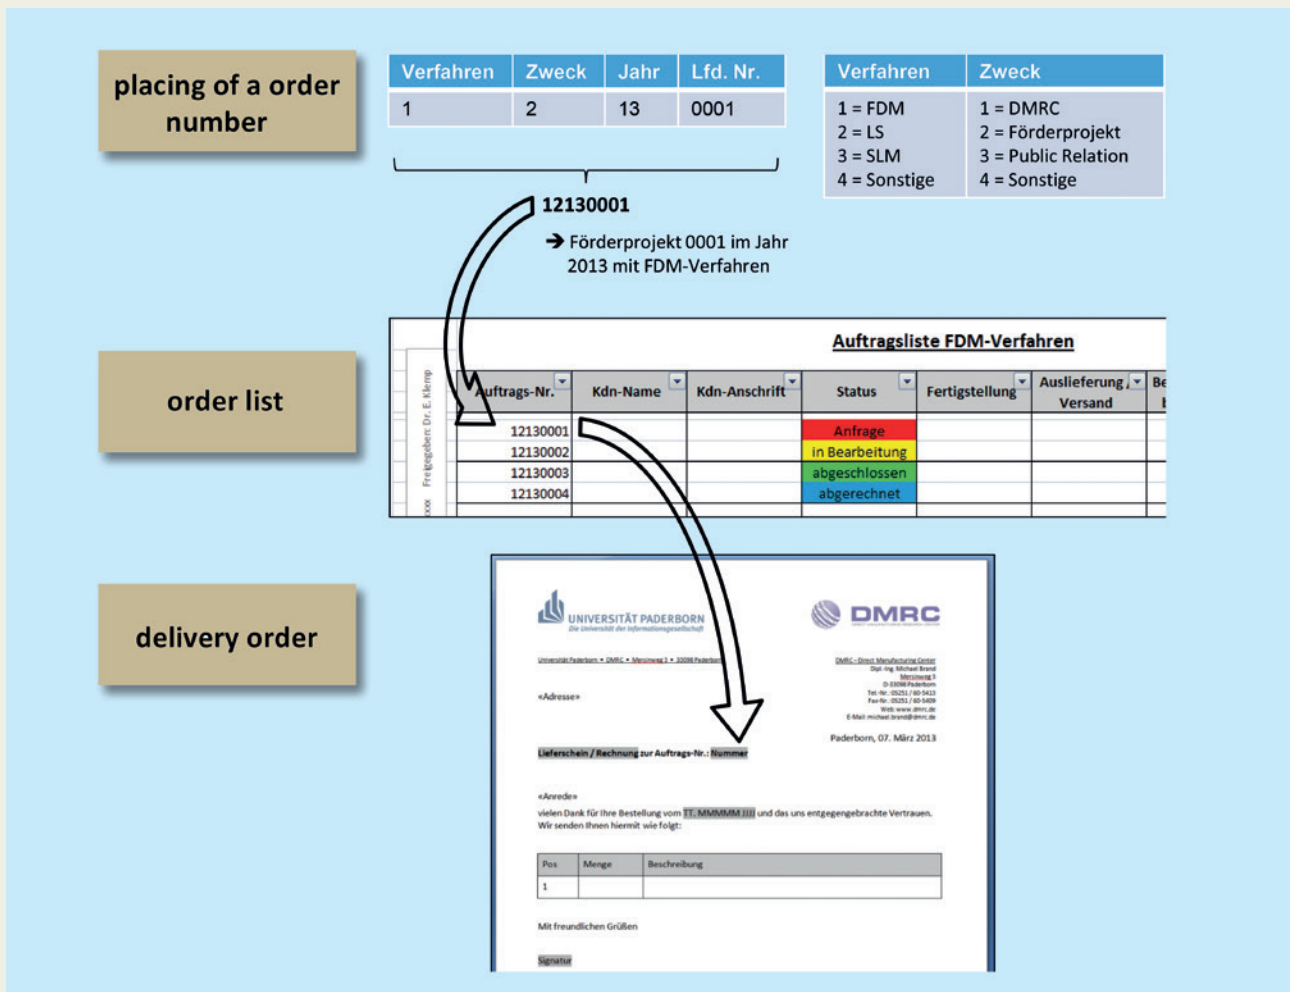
placing of a order number

| Verfahren | Zweck | Jahr | Lfd. Nr. |
|---|---|---|---|
| 1 | 2 | 13 | 0001 |

| Verfahren | Zweck |
|---|---|
| 1 = FDM<br>2 = LS<br>3 = SLM<br>4 = Sonstige | 1 = DMRC<br>2 = Förderprojekt<br>3 = Public Relation<br>4 = Sonstige |

12130001

➔ Förderprojekt 0001 im Jahr 2013 mit FDM-Verfahren

order list

Auftragsliste FDM-Verfahren

Freigegeben: Dr. E. Klemp

| Auftrags-Nr. | Kdn-Name | Kdn-Anschrift | Status | Fertigstellung | Auslieferung / Versand | Be |
|---|---|---|---|---|---|---|
| 12130001 | | | Anfrage | | | |
| 12130002 | | | in Bearbeitung | | | |
| 12130003 | | | abgeschlossen | | | |
| 12130004 | | | abgerechnet | | | |

delivery order

UNIVERSITÄT PADERBORN
Die Universität der Informationsgesellschaft

DMRC

Universität Paderborn • DMRC • Mersinweg 1 • 33098 Paderborn

DMRC - Direct Manufacturing Center
Dipl.-Ing. Michael Brand
Mersinweg 3
D-33098 Paderborn
Tel.-Nr.: 05251 / 60-5413
Fax-Nr.: 05251 / 60-5409
Web: www.dmrc.de
E-Mail: michael.brand@dmrc.de

«Adresse»

Paderborn, 07. März 2013

Lieferschein / Rechnung zur Auftrags-Nr.: Nummer

«Anrede»
vielen Dank für Ihre Bestellung vom TT. MMMMM JJJJ und das uns entgegengebrachte Vertrauen. Wir senden Ihnen hiermit wie folgt:

| Pos | Menge | Beschreibung |
|---|---|---|
| 1 | | |

Mit freundlichen Grüßen

Signatur